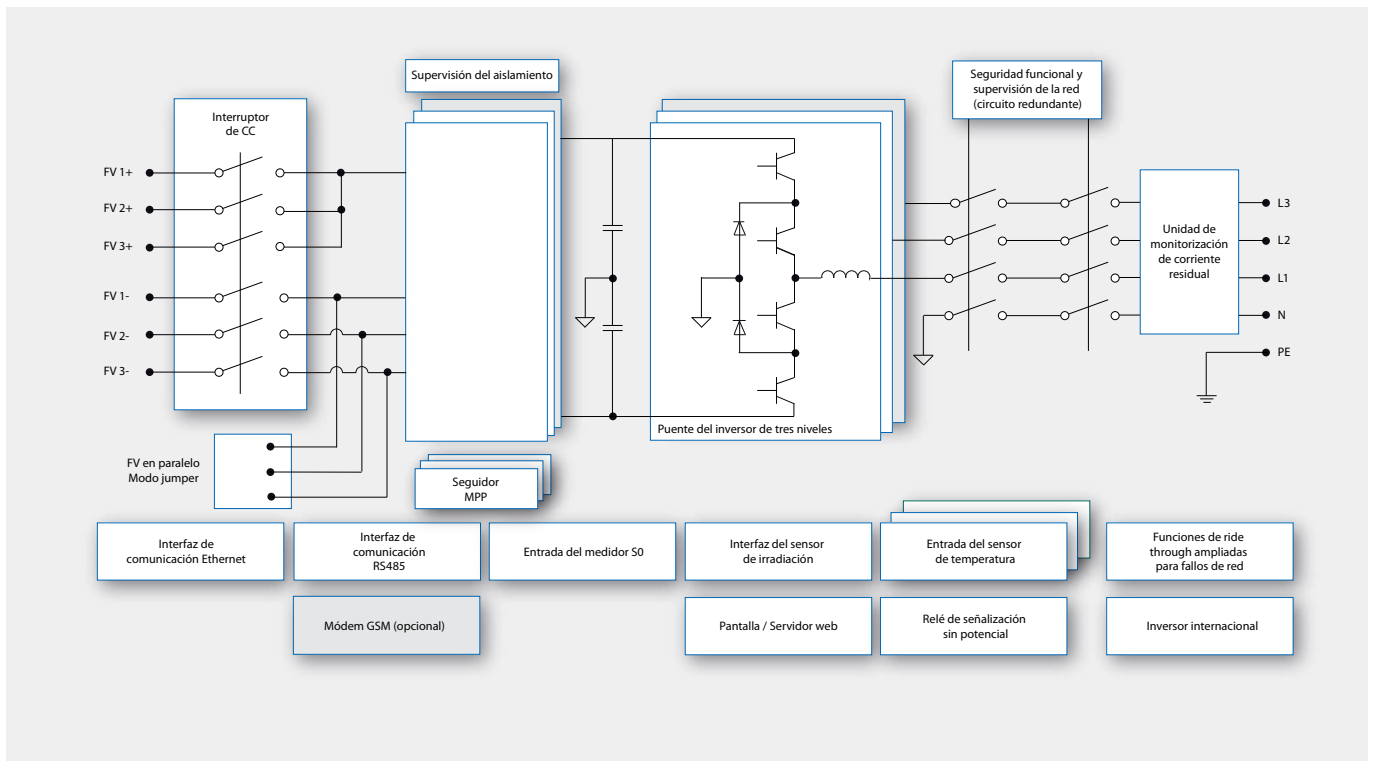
Supervisión del aislamiento

Seguridad funcional y supervisión de la red (circuito redundante)

Interruptor de CC

FV 1+
FV 2+
FV 3+
FV 1-
FV 2-
FV 3-

Unidad de monitorización de corriente residual

L3
L2
L1
N
PE

Puente del inversor de tres niveles

FV en paralelo
Modo jumper

Seguidor MPP

Interfaz de comunicación Ethernet

Interfaz de comunicación RS485

Entrada del medidor S0

Interfaz del sensor de irradiación

Entrada del sensor de temperatura

Funciones de ride through ampliadas para fallos de red

Módem GSM (opcional)

Pantalla / Servidor web

Relé de señalización sin potencial

Inversor internacional